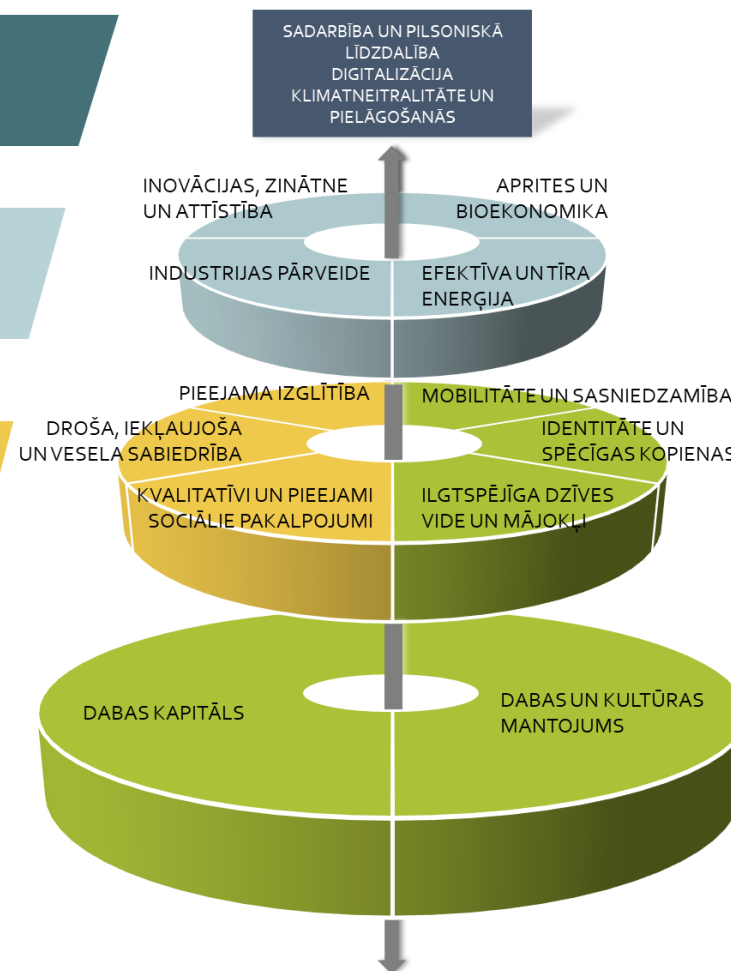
SADARBĪBA UN PILSONISKĀ LĪDZDALĪBA
DIGITALIZĀCIJA
KLIMATNEITRALITĀTE UN PIELĀGOŠANĀS

INOVĀCIJAS, ZINĀTNE UN ATTĪSTĪBA

APRITES UN BIOEKONOMIKA

INDUSTRIJAS PĀRVEIDE

EFEKTĪVA UN TĪRA ENERĢIJA

PIEEJAMA IZGLĪTĪBA

MOBILITĀTE UN SASNIEDZAMĪBA

DROŠA, IEKĻAUJOŠA UN VESELA SABIEDRĪBA

IDENTITĀTE UN SPĒCĪGAS KOPIENAS

KVALITATĪVI UN PIEEJAMI SOCIĀLIE PAKALPOJUMI

ILGTSPĒJĪGA DZĪVES VIDE UN MĀJOKĻI

DABAS KAPITĀLS

DABAS UN KULTŪRAS MANTOJUMS